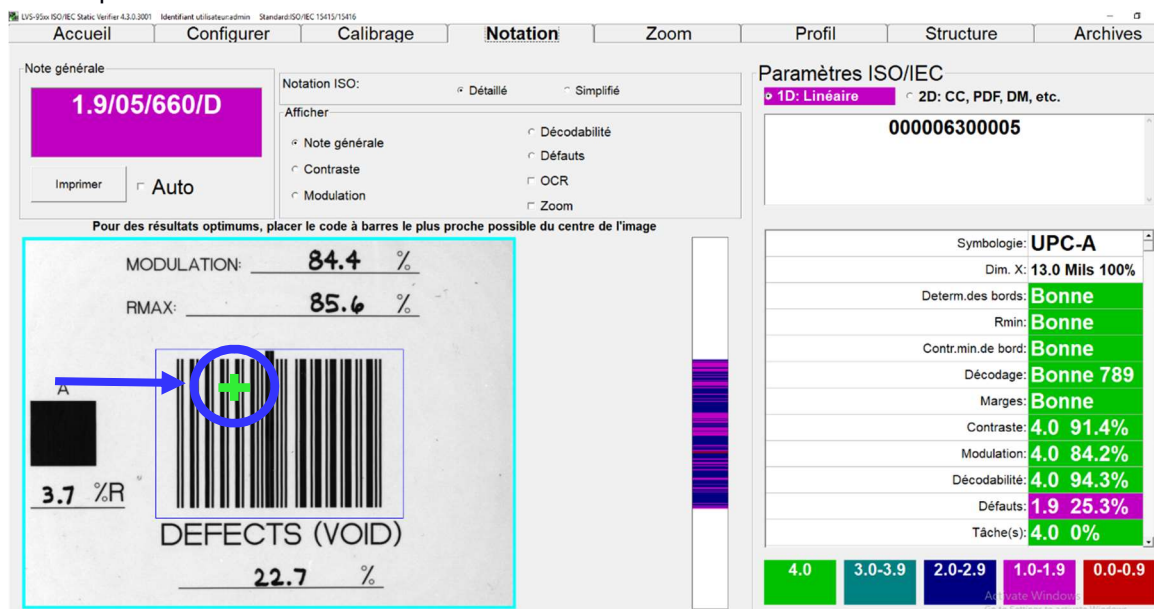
LVS-95xx ISO/IEC Static Verifier 4.3.0.3001 Identifiant utilisateur:admin Standard:ISO/IEC 15415/15416

Accueil | Configurer | Calibrage | Notation | Zoom | Profil | Structure | Archives

Note générale
1.9/05/660/D
Imprimer
Auto

Notation ISO:
Détaillé
Simplifié

Afficher
Note générale
Contraste
Modulation
Décodabilité
Défauts
OCR
Zoom

Pour des résultats optimums, placer le code à barres le plus proche possible du centre de l'image

MODULATION: 84.4 %
RMAX: 85.6 %
A
3.7 %R
DEFECTS (VOID)
22.7 %

Paramètres ISO/IEC
1D: Linéaire
2D: CC, PDF, DM, etc.

000006300005

| | |
|---|---|
| Symbologie: | UPC-A |
| Dim. X: | 13.0 Mils 100% |
| Determ.des bords: | Bonne |
| Rmin: | Bonne |
| Contr.min.de bord: | Bonne |
| Décodage: | Bonne 789 |
| Marges: | Bonne |
| Contraste: | 4.0 91.4% |
| Modulation: | 4.0 84.2% |
| Décodabilité: | 4.0 94.3% |
| Défauts: | 1.9 25.3% |
| Tâche(s): | 4.0 0% |

4.0 | 3.0-3.9 | 2.0-2.9 | 1.0-1.9 | 0.0-0.9

Activate Windows